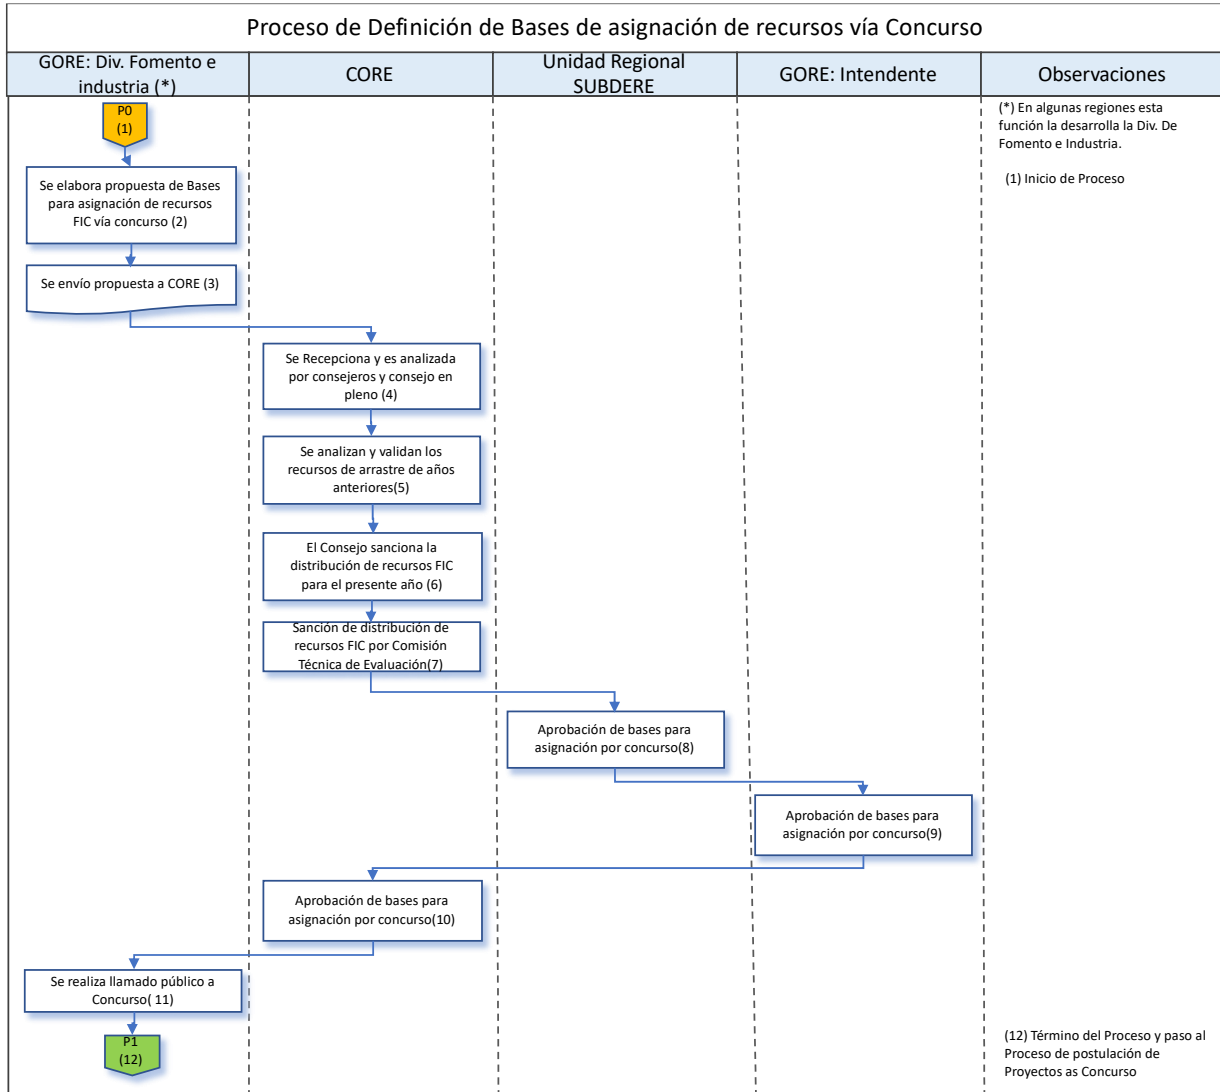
Proceso de Definición de Bases de asignación de recursos vía Concurso

| GORE: Div. Fomento e industria (*) | CORE | Unidad Regional SUBDERE | GORE: Intendente | Observaciones |
|---|---|---|---|---|

P0
(1)

Se elabora propuesta de Bases para asignación de recursos FIC vía concurso (2)

Se envío propuesta a CORE (3)

Se Recepciona y es analizada por consejeros y consejo en pleno (4)

Se analizan y validan los recursos de arrastre de años anteriores(5)

El Consejo sanciona la distribución de recursos FIC para el presente año (6)

Sanción de distribución de recursos FIC por Comisión Técnica de Evaluación(7)

Aprobación de bases para asignación por concurso(8)

Aprobación de bases para asignación por concurso(9)

Aprobación de bases para asignación por concurso(10)

Se realiza llamado público a Concurso( 11)

P1
(12)

(*) En algunas regiones esta función la desarrolla la Div. De Fomento e Industria.

(1) Inicio de Proceso

(12) Término del Proceso y paso al Proceso de postulación de Proyectos as Concurso